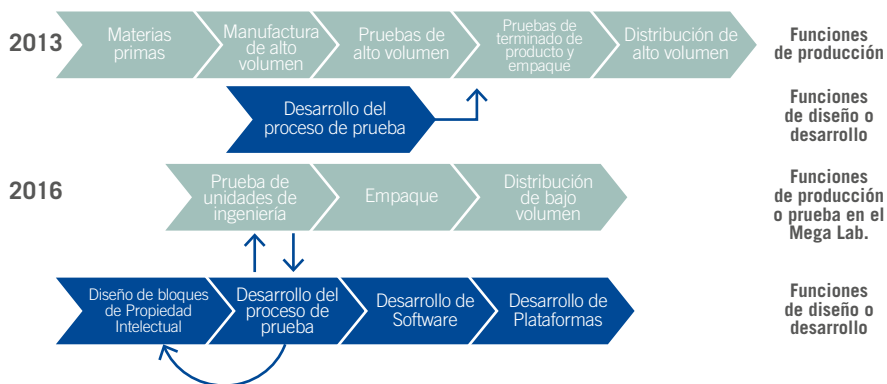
2013

Materias primas

Manufactura de alto volumen

Pruebas de alto volumen

Pruebas de terminado de producto y empaque

Distribución de alto volumen

Funciones de producción

Desarrollo del proceso de prueba

Funciones de diseño o desarrollo

2016

Prueba de unidades de ingeniería

Empaque

Distribución de bajo volumen

Funciones de producción o prueba en el Mega Lab.

Diseño de bloques de Propiedad Intelectual

Desarrollo del proceso de prueba

Desarrollo de Software

Desarrollo de Plataformas

Funciones de diseño o desarrollo